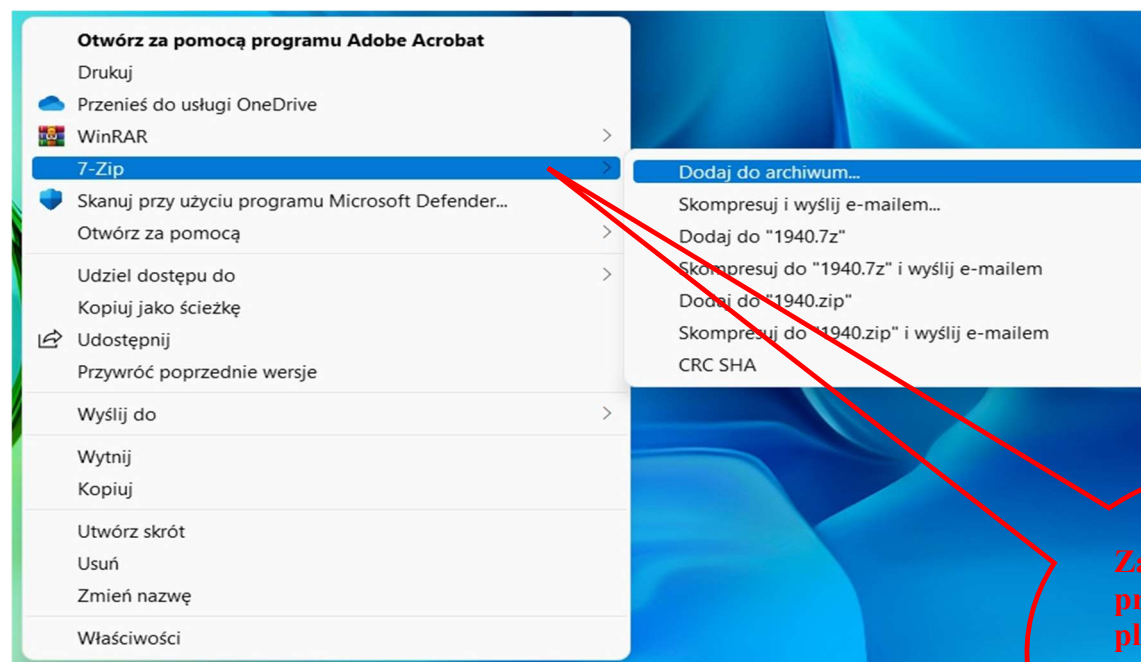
Otwórz za pomocą programu Adobe Acrobat
Drukuj
Przenieś do usługi OneDrive
WinRAR
7-Zip
Skanuj przy użyciu programu Microsoft Defender...
Otwórz za pomocą
Udziel dostępu do
Kopiuj jako ścieżkę
Udostępnij
Przywróć poprzednie wersje
Wyślij do
Wytnij
Kopiuj
Utwórz skrót
Usuń
Zmień nazwę
Właściwości

Dodaj do archiwum...
Skompresuj i wyślij e-mailem...
Dodaj do "1940.7z"
Skompresuj do "1940.7z" i wyślij e-mailem
Dodaj do "1940.zip"
Skompresuj do "1940.zip" i wyślij e-mailem
CRC SHA

Za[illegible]
pr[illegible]
pl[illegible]